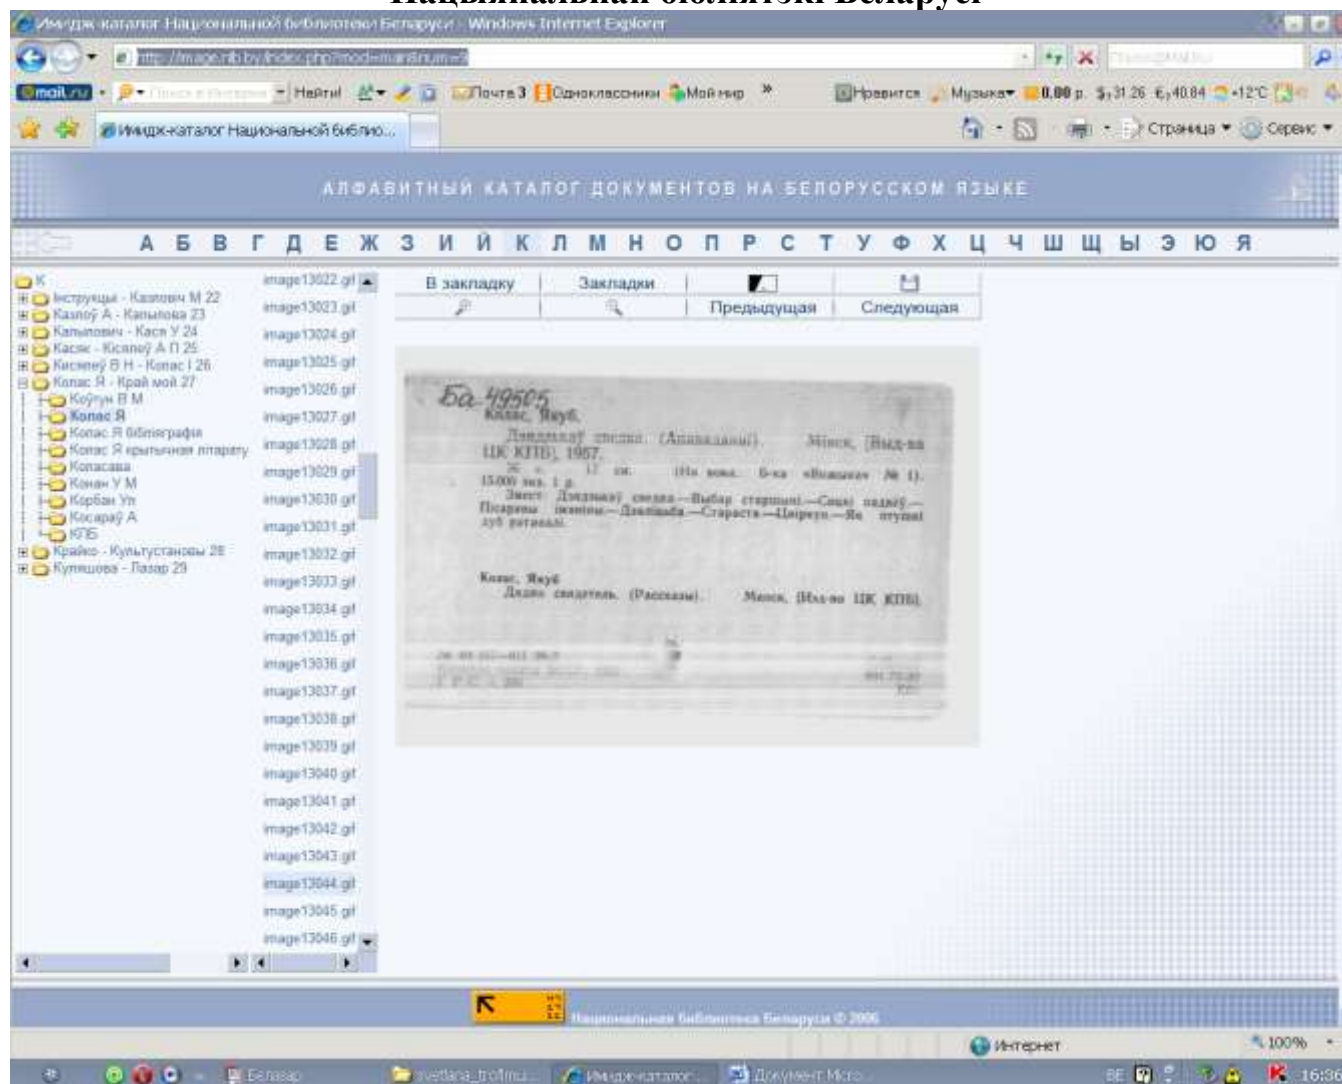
Нацыянальная бібліятэкі Беларусі

Имидж-каталог Национальной библиотеки Беларуси - Windows Internet Explorer

http://image.nlb.by/index.php?mod=main&num=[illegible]

mail.ru Найти! Почта 3 Одноклассники Мой мир » Нравится Музыка 0.00 р. $ 31.26 € 40.84 +12°C

Имидж-каталог Национальной библио...

Страница ▾ Сервис ▾

АЛФАВИТНЫЙ КАТАЛОГ ДОКУМЕНТОВ НА БЕЛОРУССКОМ ЯЗЫКЕ

А Б В Г Д Е Ж З И Й К Л М Н О П Р С Т У Ф Х Ц Ч Ш Щ Ы Э Ю Я

К
Інструкцыі - Казловіч М 22
Казлоў А - Калынова 23
Калыновіч - Кася У 24
Касяк - Кісялеў А П 25
Кісялеў В Н - Колас І 26
Колас Я - Край мой 27
Коўтун В М
Колас Я
Колас Я бібліграфія
Колас Я крытычная літаратуры
Копасава
Конан У М
Корбан Ул
Косарэў А
КПБ
Крайко - Культустановы 28
Куляшова - Лазар 29

image13022.gif
image13023.gif
image13024.gif
image13025.gif
image13026.gif
image13027.gif
image13028.gif
image13029.gif
image13030.gif
image13031.gif
image13032.gif
image13033.gif
image13034.gif
image13035.gif
image13036.gif
image13037.gif
image13038.gif
image13039.gif
image13040.gif
image13041.gif
image13042.gif
image13043.gif
image13044.gif
image13045.gif
image13046.gif

В закладку | Закладки | |
| | Предыдущая | Следующая

Ба 49505
Колас, Якуб.
Дзедавы сведка. (Апавяданні). Мінск, [Выд-ва ЦК КПБ], 1957.
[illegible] с. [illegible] см. (На вокл.: Б-ка «Вожыка» № 1). 15.000 экз. 1 р.
Змест: Дзедавы сведка.—Выбар старшыні.—Сваі падвёў.—Пісарова іменіны.—Дзяльба.—Стараста.—Цапрука.—Як атулі дуб ратавалі.

Колас, Якуб
Деда свидетель. (Рассказы). Минск, [Изд-во ЦК КПБ].
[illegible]

Национальная библиотека Беларуси © 2006

Интернет
100%

Беларус
svetlana_trofimu...
Имидж-каталог...
Документ Micro...
BE
16:30